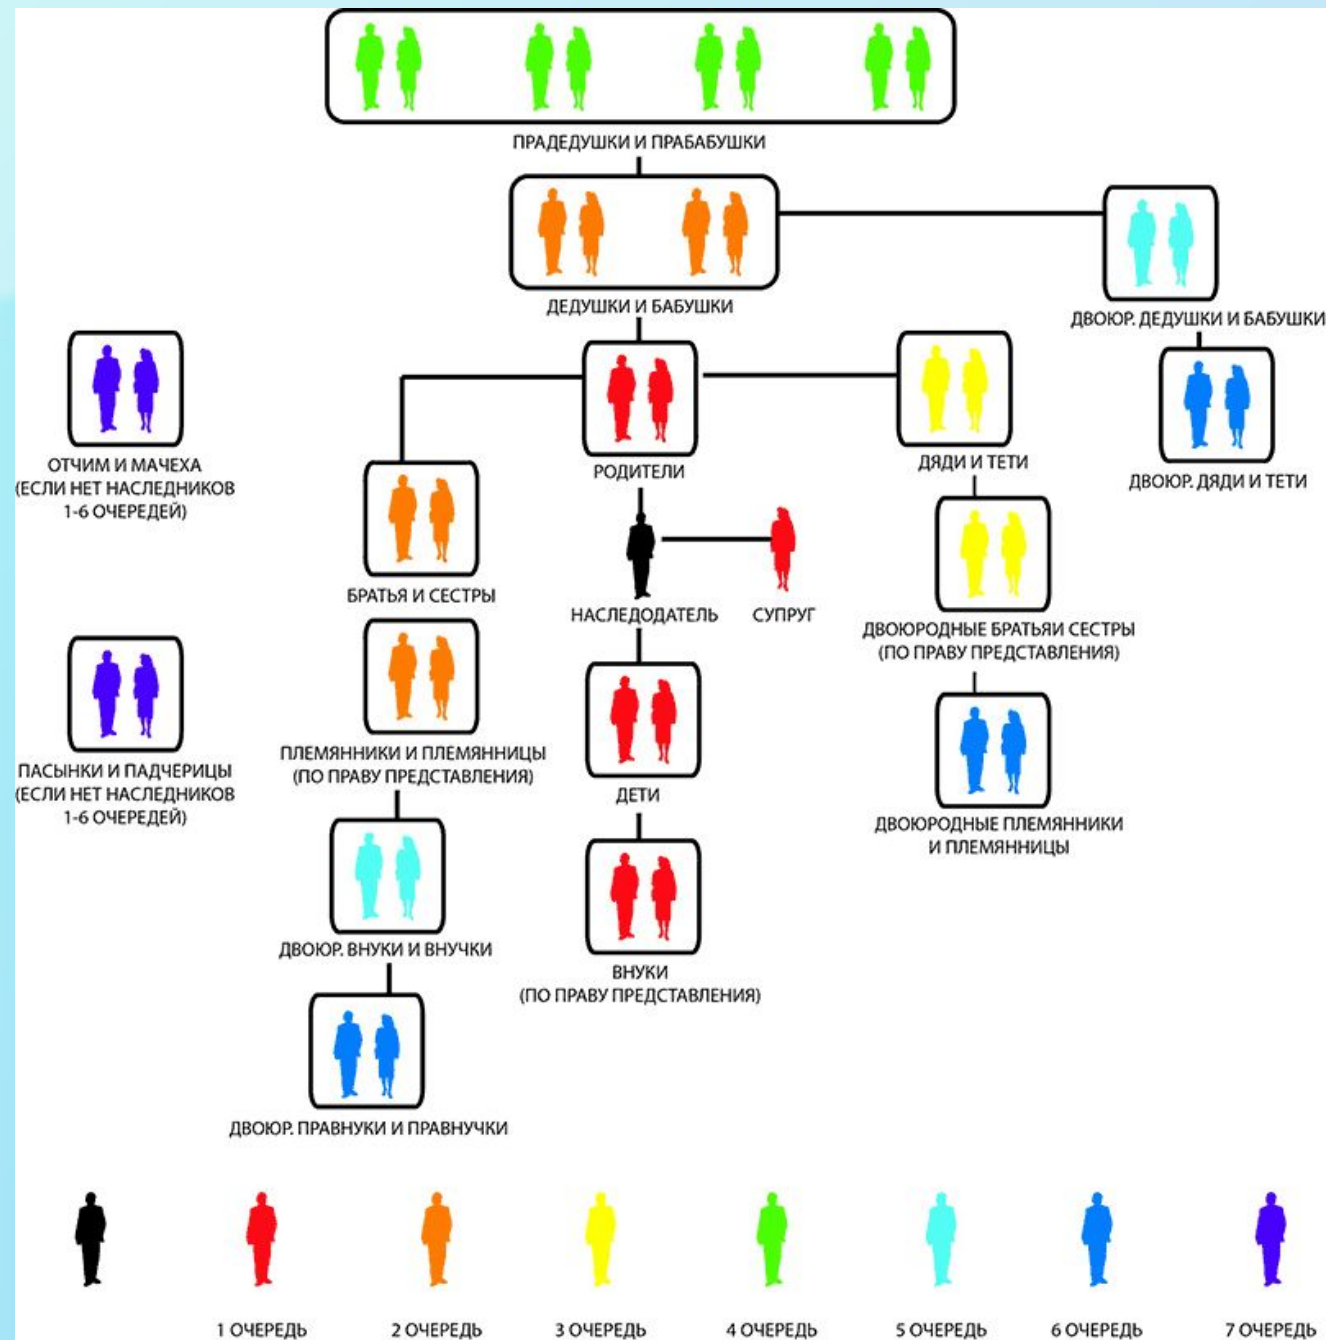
ПРАДЕДУШКИ И ПРАБАБУШКИ

ДЕДУШКИ И БАБУШКИ

ДВОЮР. ДЕДУШКИ И БАБУШКИ

ОТЧИМ И МАЧЕХА (ЕСЛИ НЕТ НАСЛЕДНИКОВ 1-6 ОЧЕРЕДЕЙ)

РОДИТЕЛИ

ДЯДИ И ТЕТИ

ДВОЮР. ДЯДИ И ТЕТИ

БРАТЬЯ И СЕСТРЫ

НАСЛЕДОДАТЕЛЬ

СУПРУГ

ДВОЮРОДНЫЕ БРАТЬЯИ СЕСТРЫ (ПО ПРАВУ ПРЕДСТАВЛЕНИЯ)

ПАСЫНКИ И ПАДЧЕРИЦЫ (ЕСЛИ НЕТ НАСЛЕДНИКОВ 1-6 ОЧЕРЕДЕЙ)

ПЛЕМЯННИКИ И ПЛЕМЯННИЦЫ (ПО ПРАВУ ПРЕДСТАВЛЕНИЯ)

ДЕТИ

ДВОЮРОДНЫЕ ПЛЕМЯННИКИ И ПЛЕМЯННИЦЫ

ДВОЮР. ВНУКИ И ВНУЧКИ

ВНУКИ (ПО ПРАВУ ПРЕДСТАВЛЕНИЯ)

ДВОЮР. ПРАВНУКИ И ПРАВНУЧКИ

1 ОЧЕРЕДЬ 2 ОЧЕРЕДЬ 3 ОЧЕРЕДЬ 4 ОЧЕРЕДЬ 5 ОЧЕРЕДЬ 6 ОЧЕРЕДЬ 7 ОЧЕРЕДЬ